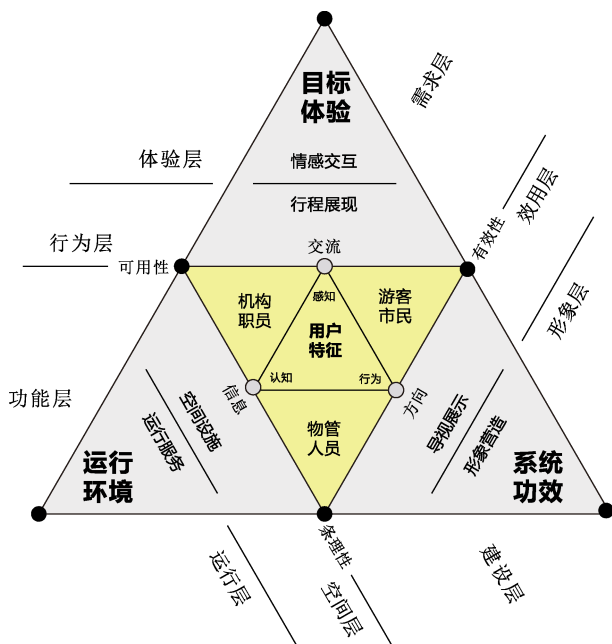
目标
体验

需求层

体验层

情感交互

行程展现

效用层

有效性

行为层

可用性

交流

机构
职员

感知

游客
市民

用户
特征

形象层

功能层

认知

行为

信息

方向

空间设施

运行服务

物管
人员

导视展示

形象营造

运行
环境

系统
功效

条理性

运行层

空间层

建设层